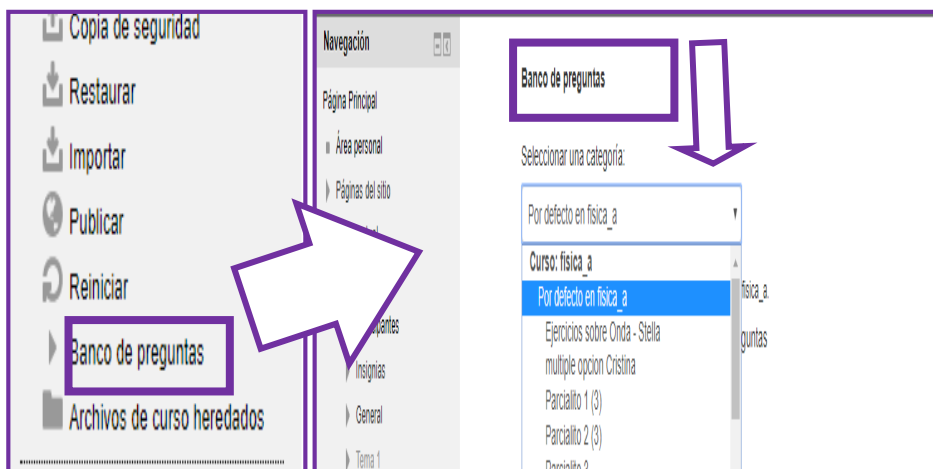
Copia de seguridad
Restaurar
Importar
Publicar
Reiniciar
Banco de preguntas
Archivos de curso heredados

Navegación
Página Principal
Área personal
Páginas del sitio
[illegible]
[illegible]pantes
Insignias
General
Tema 1

Banco de preguntas
Seleccionar una categoría:
Por defecto en fisica_a
Curso: fisica_a
Por defecto en fisica_a
Ejercicios sobre Onda - Stella
multiple opcion Cristina
Parcialito 1 (3)
Parcialito 2 (3)
Parcialito 3
fisica_a.
guntas